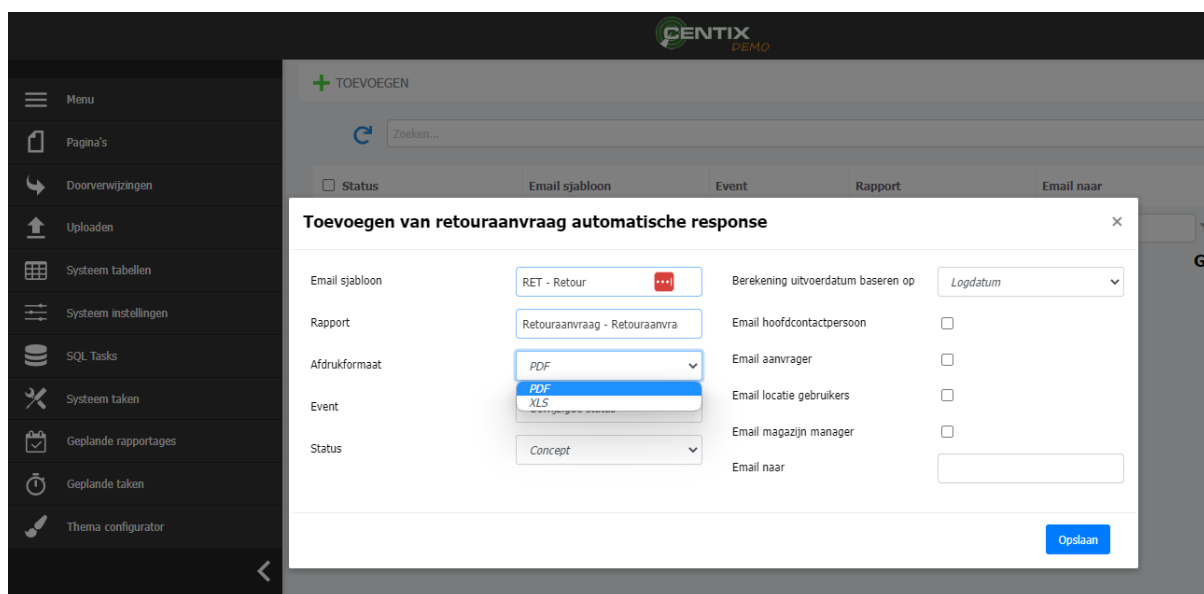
CENTIX
DEMO

Menu
Pagina's
Doorverwijzingen
Uploaden
Systeem tabellen
Systeem instellingen
SQL Tasks
Systeem taken
Geplande rapportages
Geplande taken
Thema configurator

TOEVOEGEN

Zoeken...

Status | Email sjabloon | Event | Rapport | Email naar

Toevoegen van retouraanvraag automatische response

×

Email sjabloon RET - Retour

Rapport Retouraanvraag - Retouraanvra

Afdrukformaat PDF

PDF
XLS

Event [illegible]

Status Concept

Berekening uitvoerdatum baseren op Logdatum

Email hoofdcontactpersoon

Email aanvrager

Email locatie gebruikers

Email magazijn manager

Email naar

Opslaan